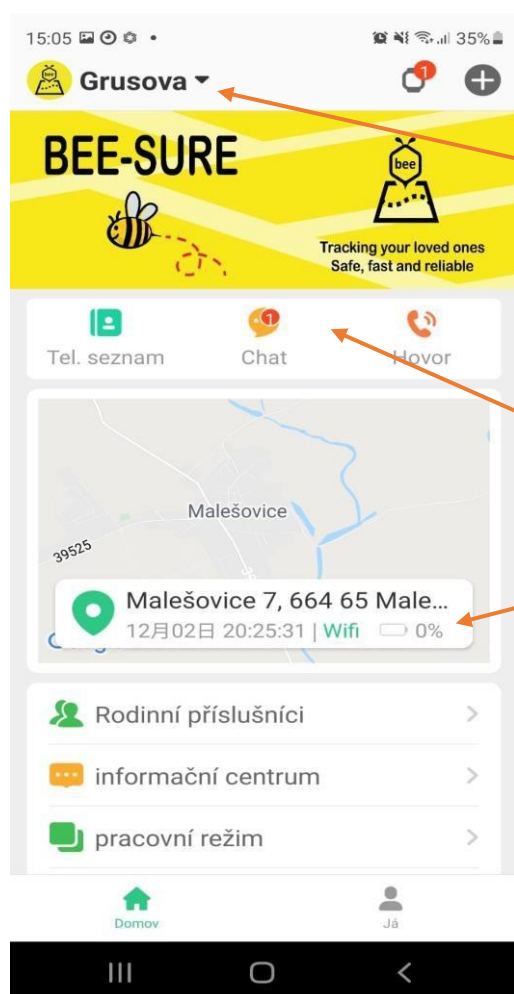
15:05 35%

Grusova

1

BEE-SURE

bee

Tracking your loved ones
Safe, fast and reliable

Tel. seznam

1
Chat

Hovor

Malešovice

39525

Malešovice 7, 664 65 Male...
12月02日 20:25:31 | Wifi 0%

Rodinní příslušníci

informační centrum

pracovní režim

Domov

Já